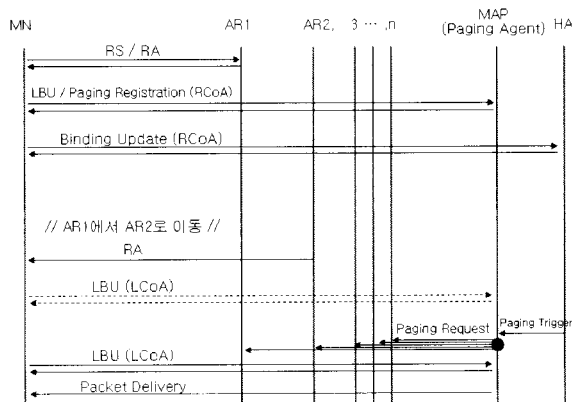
MN

AR1

AR2, 3 ··· ,n

MAP (Paging Agent)

HA

RS / RA

LBU / Paging Registration (RCoA)

Binding Update (RCoA)

// AR1에서 AR2로 이동 //

RA

LBU (LCoA)

Paging Request

Paging Trigger

LBU (LCoA)

Packet Delivery